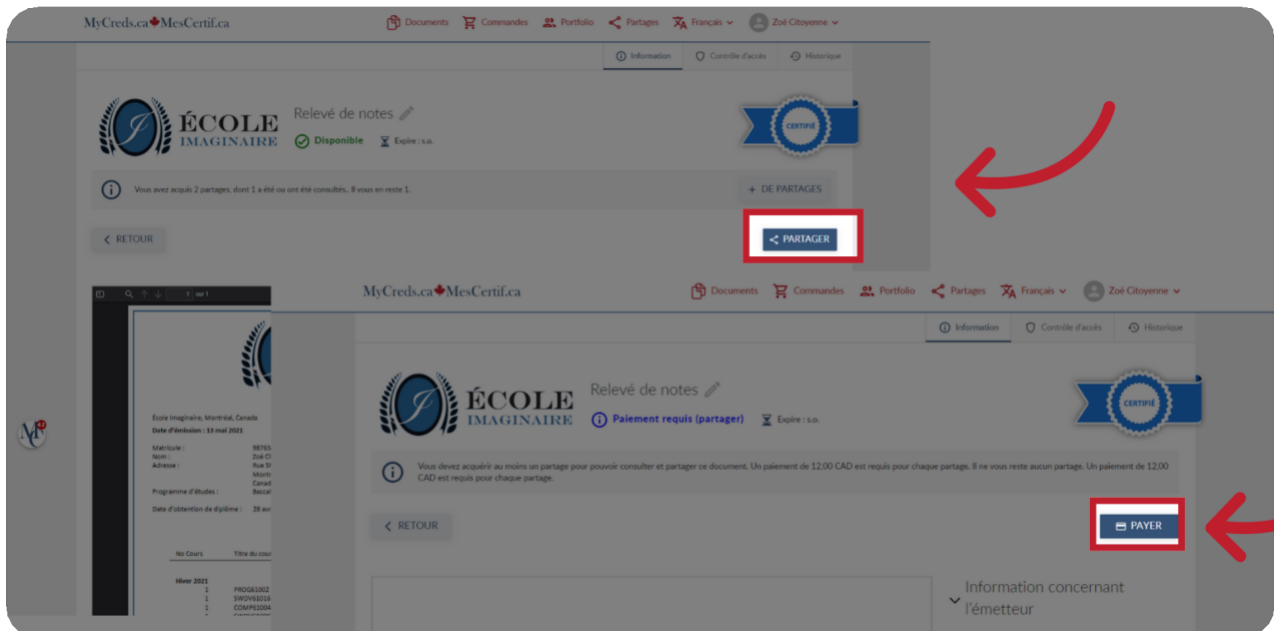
MyCreds.ca MesCertif.ca

Documents Commandes Portfolio Partages Français Zoé Citoyenne

Information Contrôle d'accès Historique

ÉCOLE IMAGINAIRE

Relevé de notes

Disponible Expire : s.o.

CERTIFIÉ

Vous avez acquis 2 partages, dont 1 a été ou ont été consultés.. Il vous en reste 1.

+ DE PARTAGES

RETOUR

PARTAGER

1 sur 1

École Imaginaire, Montréal, Canada
Date d'émission : 13 mai 2021

Matricule : 98765
Nom : Zoé Ci
Adresse : Rue S
Montr
Canad
Programme d'études : Bacca
Date d'obtention de diplôme : 28 av

No Cours Titre du cou

Hiver 2021
1 PROG61002
1 SWDV61016
1 COMP61004

MyCreds.ca MesCertif.ca

Documents Commandes Portfolio Partages Français Zoé Citoyenne

Information Contrôle d'accès Historique

ÉCOLE IMAGINAIRE

Relevé de notes

Paiement requis (partager) Expire : s.o.

CERTIFIÉ

Vous devez acquérir au moins un partage pour pouvoir consulter et partager ce document. Un paiement de 12,00 CAD est requis pour chaque partage. Il ne vous reste aucun partage. Un paiement de 12,00 CAD est requis pour chaque partage.

RETOUR

PAYER

Information concernant l'émetteur